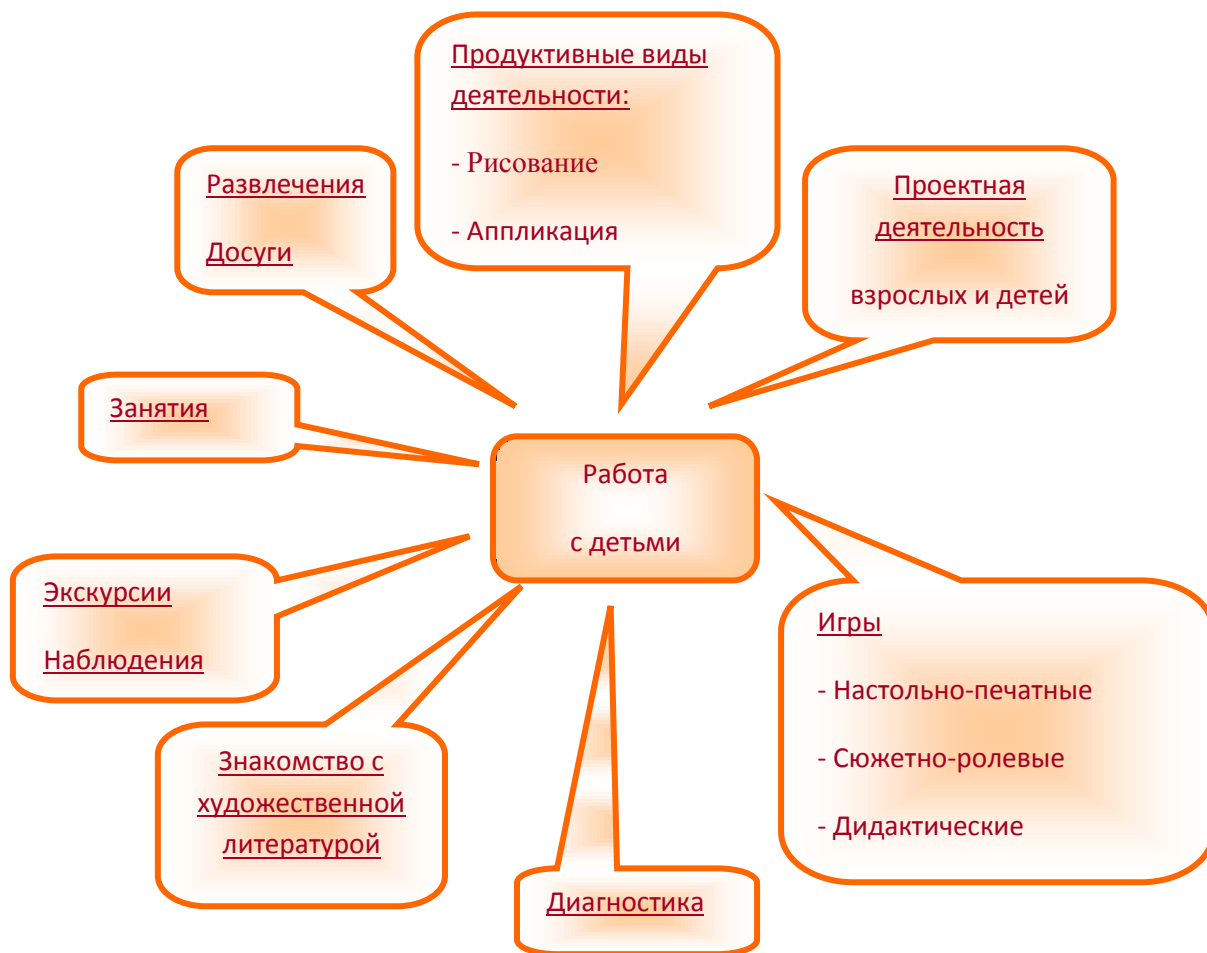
Продуктивные виды деятельности:

- Рисование

- Аппликация

Развлечения

Досуги

Проектная деятельность

взрослых и детей

Занятия

Работа

с детьми

Экскурсии

Наблюдения

Игры

- Настольно-печатные

- Сюжетно-ролевые

- Дидактические

Знакомство с художественной литературой

Диагностика